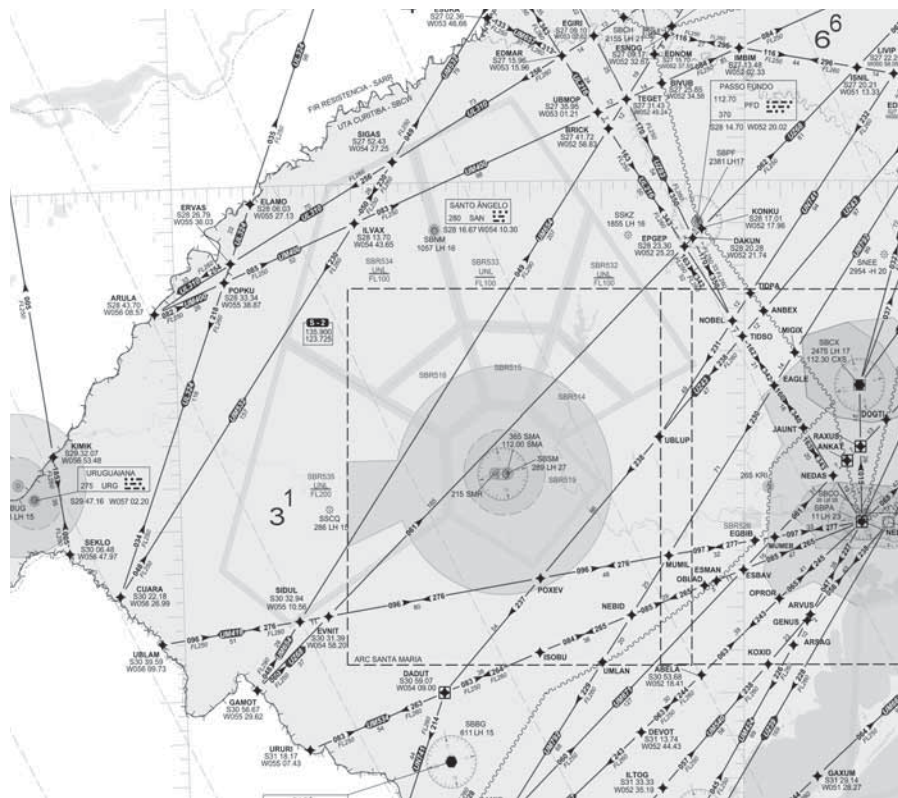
ESGRA
S27 02.36
W053 46.66

EGIRI
SBCH
2155 LH 21
ESNOG
S27 08.1
W052 32.67
EDNOM
IMBIM
S27 33.48
W052 02.33

6⁶

LIVIP
S27 22.3
ISNIL
S27 20.21
W051 13.33

EDMAR
S27 15.96
W053 15.66

FIR RESISTENCIA - SARR
UTA CURITIBA - SBCW

UBMOP
S27 35.95
W053 01.21

TEGET
S27 31.43
BIVUB
S27 25.65
W052 34.36

PASSO FUNDO
112.70
PFD
370
S28 14.70 W052 20.02
SBPF
2381 LH17

BRICK
S27 41.72
W052 56.83

SIGAS
S27 52.43
W054 27.25

ELAMO
S28 06.03
W055 27.13

ERVAS
S28 26.79
W056 38.03

ILVAX
S28 13.70
W054 43.65

SANTO ÂNGELO
280 SAN
S28 16.67 W054 10.30
SBNM
1057 LH 16

SSKZ
1855 LH 16

EPGEP
S28 23.30
W052 25.23

KONKU
S28 17.01
W052 17.96

DAKUN
S28 20.28
W052 21.74

SNEE
2854 -H 20

POPKU
S28 33.34
W055 38.87

ARULA
S28 43.70
W056 08.57

SBR534
UNL
FL100

SBR533
UNL
FL100

SBR532
UNL
FL100

TIDPA
NOBEL
ANBEX
MIGIX
TIDSO

S-2
135.900
123.725

SBR516
SBR515
SBR514

SBCX
2475 LH 17
112.30 CXS

EAGLE
DOGTI

KIMIK
S29 32.07
W056 53.48

URUGUAIANA
275 URG
S29 47.16 W057 02.20

BUG
LH 15

SBSM
385 SMA
112.00 SMA
289 LH 27
215 SMR
SBR519

UBLUP

JAUNT
RAXUS
ANKAT
NEDAS
265 KRI
SBCO
SBPA
11 LH 23

3¹

SBR535
UNL
FL200
SSCQ
286 LH 15

SEKLO
S30 06.48
W056 47.97

CUARA
S30 22.18
W056 26.99

SIDUL
S30 32.94
W055 10.56

EVNIT
S30 31.39
W054 58.20

POXEV

MUMIL
OBLAD
ESMAN
ESBAV
EGBIB
SBR526

NEBID

OPROR
ARVUS
GENUS
ARSAG
KOXID

UBLAM
S30 39.59
W056 09.73

ARC SANTA MARIA

DADUT
S30 56.07
W054 09.00

ISOBU
UMLAN

ABELA
S30 53.68
W052 16.41

GAMOT
S30 56.67
W055 29.62

URURI
S31 18.17
W055 07.43

SBBG
611 LH 15

DEVOT
S31 13.74
W052 44.43

ILTOG
S31 33.33
W052 35.19

GAXUM
S31 29.14
W051 28.27